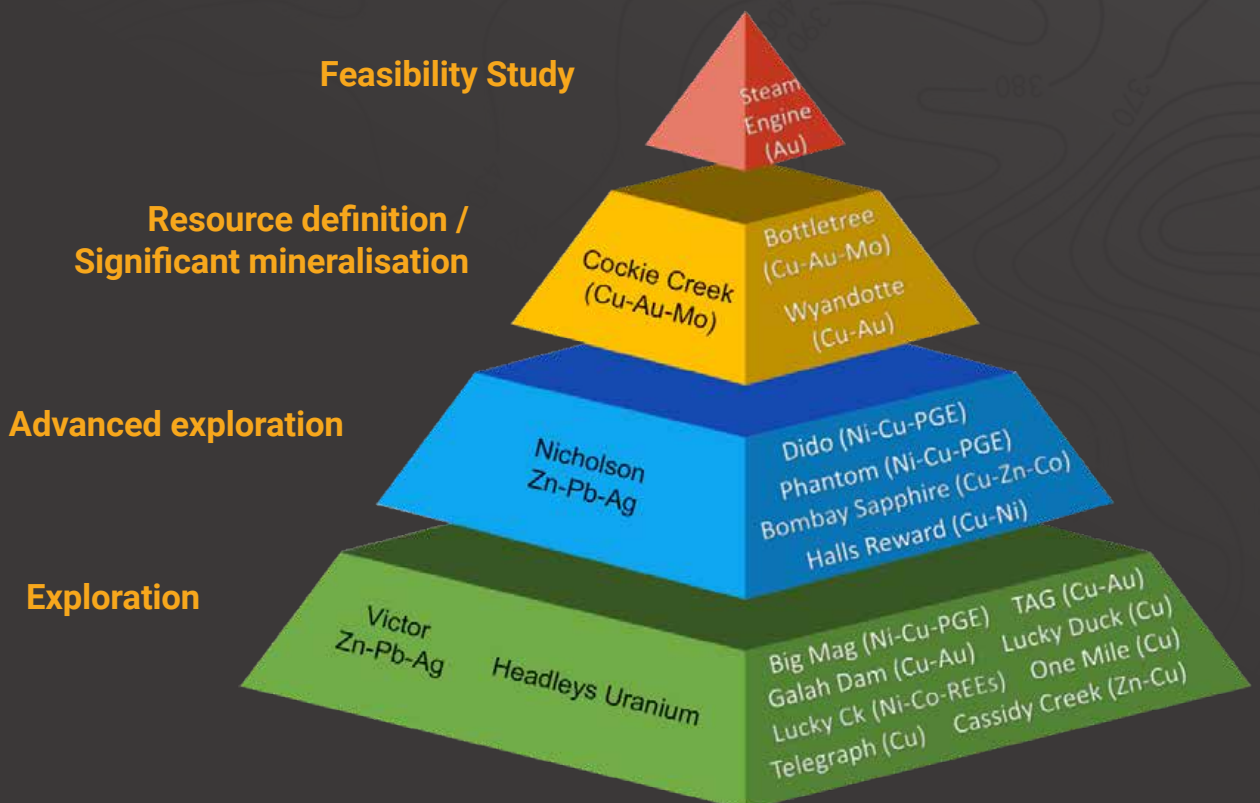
Feasibility Study

Steam Engine (Au)

Resource definition / Significant mineralisation

Cockie Creek (Cu-Au-Mo)

Bottletree (Cu-Au-Mo)

Wyandotte (Cu-Au)

Advanced exploration

Nicholson Zn-Pb-Ag

Dido (Ni-Cu-PGE)
Phantom (Ni-Cu-PGE)
Bombay Sapphire (Cu-Zn-Co)
Halls Reward (Cu-Ni)

Exploration

Victor Zn-Pb-Ag

Headleys Uranium

Big Mag (Ni-Cu-PGE)
Galah Dam (Cu-Au)
Lucky Ck (Ni-Co-REEs)
Telegraph (Cu)

TAG (Cu-Au)
Lucky Duck (Cu)
One Mile (Cu)
Cassidy Creek (Zn-Cu)

380
370